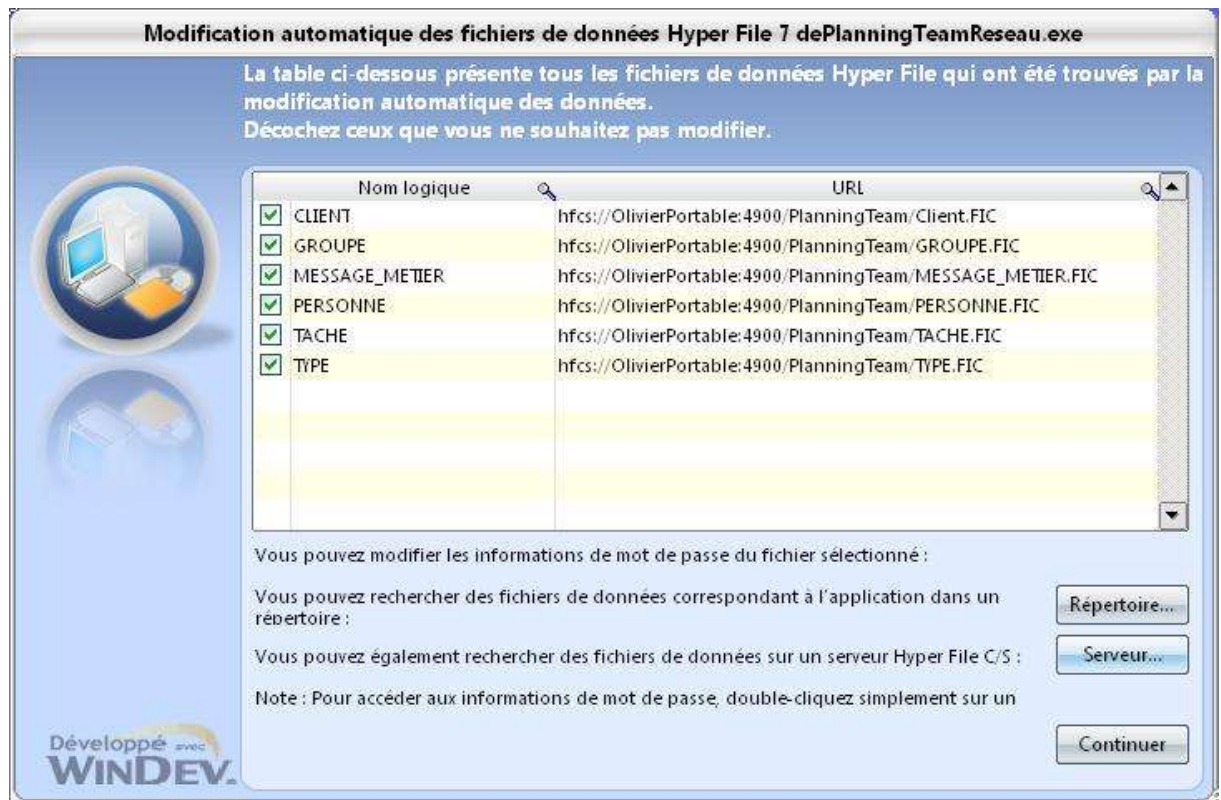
Modification automatique des fichiers de données Hyper File 7 dePlanningTeamReseau.exe

La table ci-dessous présente tous les fichiers de données Hyper File qui ont été trouvés par la modification automatique des données.
Décochez ceux que vous ne souhaitez pas modifier.

| | Nom logique | URL |
|---|---|---|
| ☑ | CLIENT | hfcs://OlivierPortable:4900/PlanningTeam/Client.FIC |
| ☑ | GROUPE | hfcs://OlivierPortable:4900/PlanningTeam/GROUPE.FIC |
| ☑ | MESSAGE_METIER | hfcs://OlivierPortable:4900/PlanningTeam/MESSAGE_METIER.FIC |
| ☑ | PERSONNE | hfcs://OlivierPortable:4900/PlanningTeam/PERSONNE.FIC |
| ☑ | TACHE | hfcs://OlivierPortable:4900/PlanningTeam/TACHE.FIC |
| ☑ | TYPE | hfcs://OlivierPortable:4900/PlanningTeam/TYPE.FIC |

Vous pouvez modifier les informations de mot de passe du fichier sélectionné :

Vous pouvez rechercher des fichiers de données correspondant à l'application dans un répertoire :

Répertoire...

Vous pouvez également rechercher des fichiers de données sur un serveur Hyper File C/S :

Serveur...

Note : Pour accéder aux informations de mot de passe, double-cliquez simplement sur un

Développé avec WINDEV.

Continuer